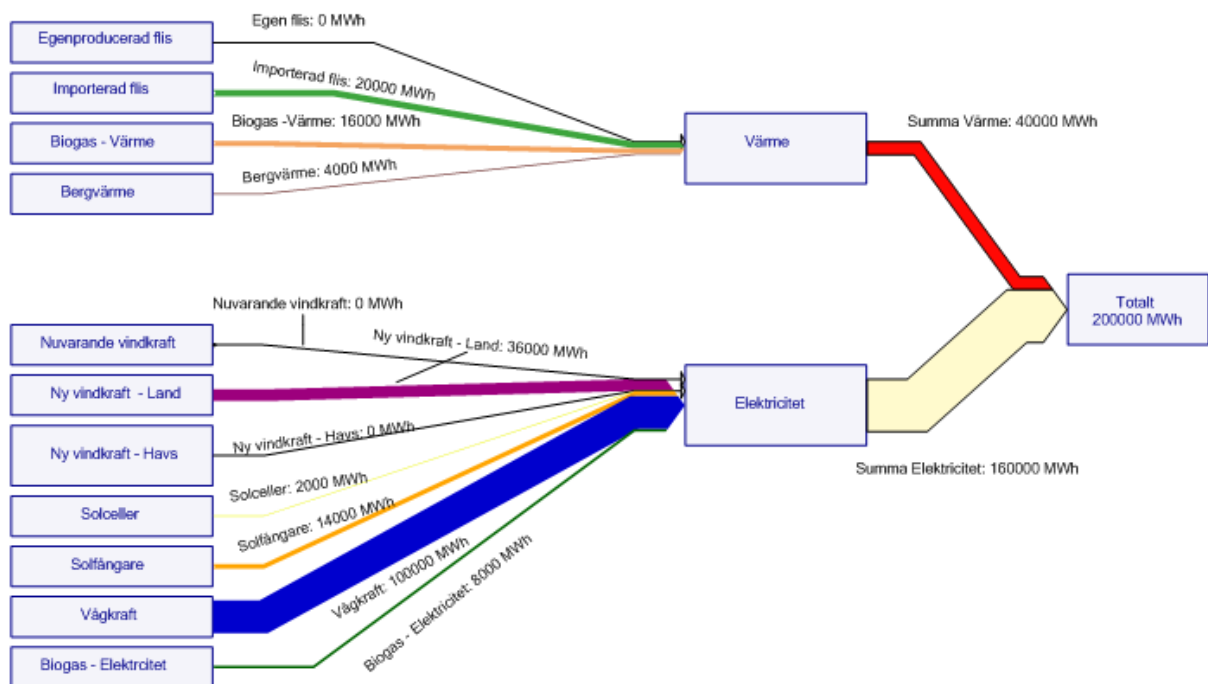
Egenproducerad flis

Egen flis: 0 MWh

Importerad flis

Importerad flis: 20000 MWh

Biogas - Värme

Biogas -Värme: 16000 MWh

Bergvärme

Bergvärme: 4000 MWh

Värme

Summa Värme: 40000 MWh

Totalt
200000 MWh

Nuvarande vindkraft: 0 MWh

Nuvarande vindkraft

Ny vindkraft - Land: 36000 MWh

Ny vindkraft - Land

Elektricitet

Ny vindkraft - Havs

Ny vindkraft - Havs: 0 MWh

Summa Elektricitet: 160000 MWh

Solceller: 2000 MWh

Solceller

Solfångare: 14000 MWh

Solfångare

Vågkraft

Vågkraft: 100000 MWh

Biogas - Elektricitet: 8000 MWh

Biogas - Elektrcitet